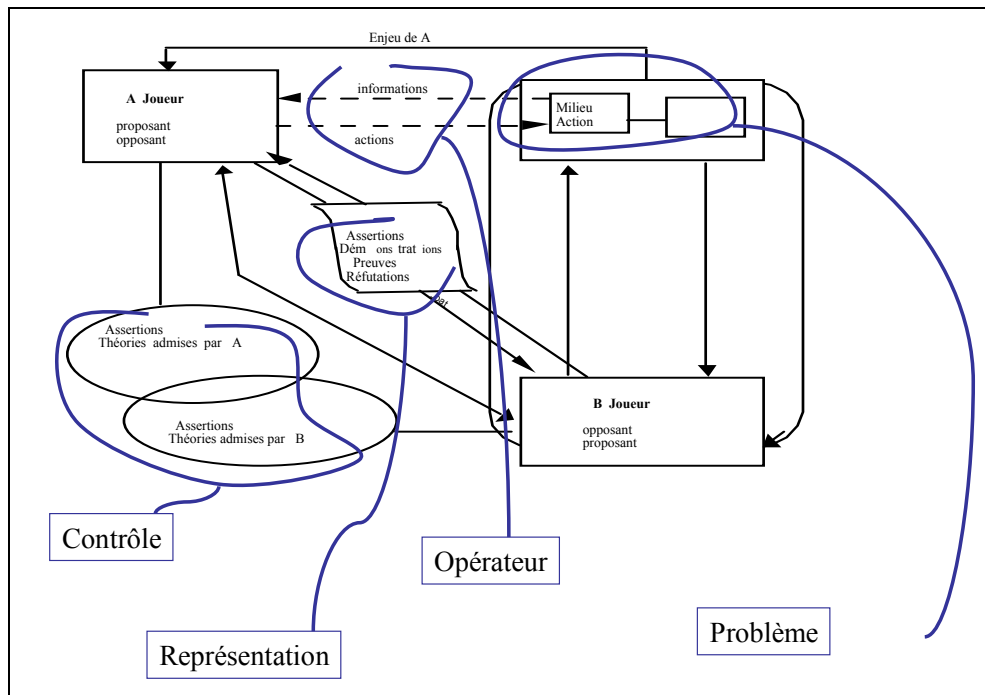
Enjeu de A

A Joueur
proposant
opposant

informations

actions

Milieu
Action

Assertions
Dém ons trat ions
Preuves
Réfutations

Assertions
Théories admises par A

Assertions
Théories admises par B

B Joueur
opposant
proposant

Contrôle

Opérateur

Représentation

Problème